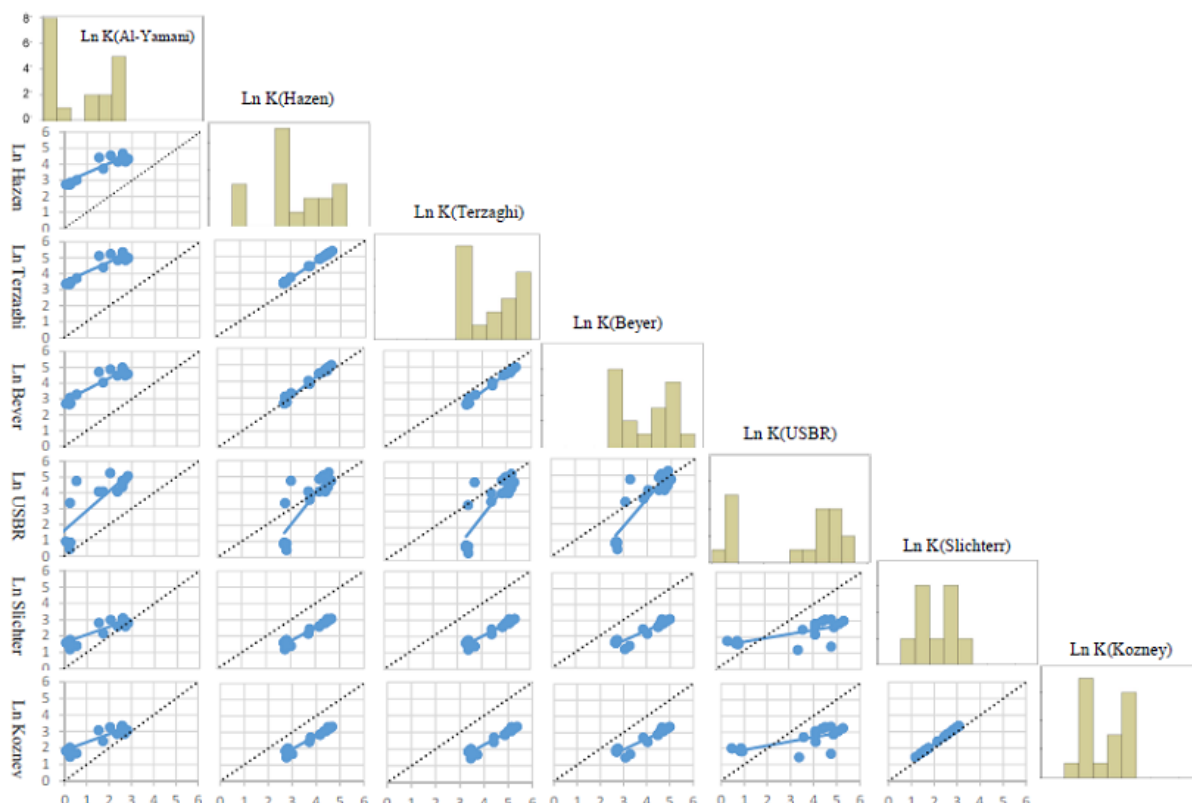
Ln K(Al-Yamani)
8
6
4
2
0

Ln K(Hazen)

Ln Hazen
6
5
4
3
2
1
0

Ln K(Terzaghi)

Ln Terzaghi
6
5
4
3
2
1
0

Ln K(Beyer)

Ln Beyer
6
5
4
3
2
1
0

Ln K(USBR)

Ln USBR
6
5
4
3
2
1
0

Ln K(Slichterr)

Ln Slichter
6
5
4
3
2
1
0

Ln K(Kozney)

Ln Kozney
6
5
4
3
2
1
0

0 1 2 3 4 5 6
0 1 2 3 4 5 6
0 1 2 3 4 5 6
0 1 2 3 4 5 6
0 1 2 3 4 5 6
0 1 2 3 4 5 6